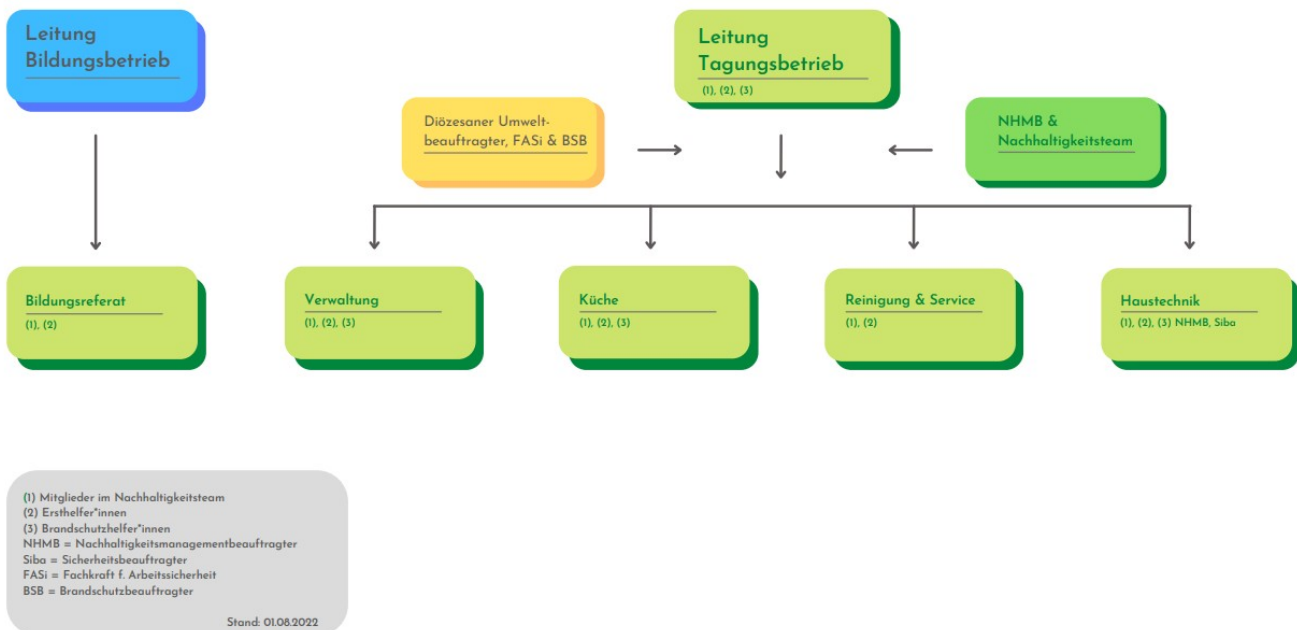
Leitung Bildungsbetrieb

Leitung Tagungsbetrieb
(1), (2), (3)

Diözesaner Umweltbeauftragter, FASi & BSB

NHMB & Nachhaltigkeitsteam

Bildungsreferat
(1), (2)

Verwaltung
(1), (2), (3)

Küche
(1), (2), (3)

Reinigung & Service
(1), (2)

Haustechnik
(1), (2), (3) NHMB, Siba

(1) Mitglieder im Nachhaltigkeitsteam
(2) Ersthelfer*innen
(3) Brandschutzhelfer*innen
NHMB = Nachhaltigkeitsmanagementbeauftragter
Siba = Sicherheitsbeauftragter
FASi = Fachkraft f. Arbeitssicherheit
BSB = Brandschutzbeauftragter

Stand: 01.08.2022